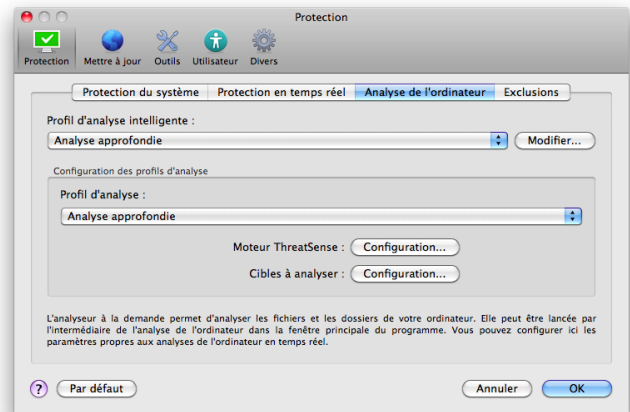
Protection

Protection Mettre à jour Outils Utilisateur Divers

Protection du système Protection en temps réel Analyse de l'ordinateur Exclusions

Profil d'analyse intelligente :

Analyse approfondie

Modifier...

Configuration des profils d'analyse

Profil d'analyse :

Analyse approfondie

Moteur ThreatSense : Configuration...

Cibles à analyser : Configuration...

L'analyseur à la demande permet d'analyser les fichiers et les dossiers de votre ordinateur. Elle peut être lancée par l'intermédiaire de l'analyse de l'ordinateur dans la fenêtre principale du programme. Vous pouvez configurer ici les paramètres propres aux analyses de l'ordinateur en temps réel.

?

Par défaut

Annuler

OK